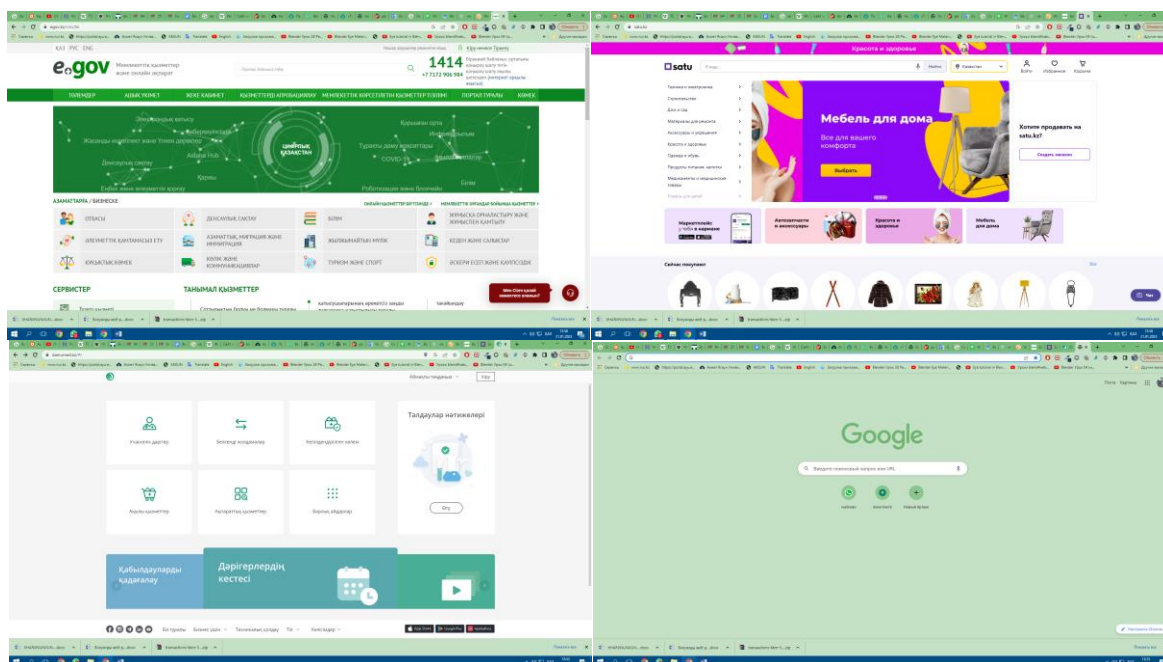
ҚАЗ РУС ENG

egov Мемлекеттік қызметтер және онлайн ақпарат

1414 +7 7172 906 984

ТҰЛҒАЛАР АШЫҚ ҮКІМЕТ ЖЕКЕ КАБИНЕТ ҚЫЗМЕТТЕРДІ АВТОМАТТАНДЫРУ МЕМЛЕКЕТТІК КӨРСЕТІЛЕТІН ҚЫЗМЕТТЕР ТІЗІЛІМІ ПОРТАЛ ТУРАЛЫ КӨМЕК

ЦИФРЛЫҚ ҚАЗАҚСТАН

Туристік ақпарат COVID-19

АЗАМАТТАРҒА / БИЗНЕСКЕ

ОТБАСЫ ДЕНСАУЛЫҚ САҚТАУ БІЛІМ ЖҰМЫСҚА ОРНАЛАСТЫРУ ЖӘНЕ ЖҰМЫСПЕН ҚАМТУ

ӘЛЕУМЕТТІК ҚАМСЫЗДАНДЫРУ АЗАМАТТЫҚ, ИММИГРАЦИЯ ЖӘНЕ ЭМИГРАЦИЯ ЖЫЛЖЫМАЙТЫН МҮЛІК КЕДЕН ЖӘНЕ САЛЫҚТАР

ЮРИДИКАЛЫҚ КӨМЕК КӨЛІК ЖӘНЕ КОММУНИКАЦИЯЛАР ТУРИЗМ ЖӘНЕ СПОРТ ӘСКЕРИ ЕСЕП ЖӘНЕ ҚАУІПСІЗДІК

СЕРВИСТЕР ТАНЫМАЛ ҚЫЗМЕТТЕР

Красота и здоровье

satu

Мебель для дома

Все для вашего комфорта

Выбрать

Хотите продавать на satu.kz?

Создать магазин

Маркетплейс у тебя в кармане

Автозапчасти и аксессуары

Красота и здоровье

Мебель для дома

Сейчас покупают

Войти Избранное Корзина

Талдаулар нәтижелері

Қабылдауларды қадағалау

Дәрігерлердің кестесі

Google

Введите поисковый запрос или URL